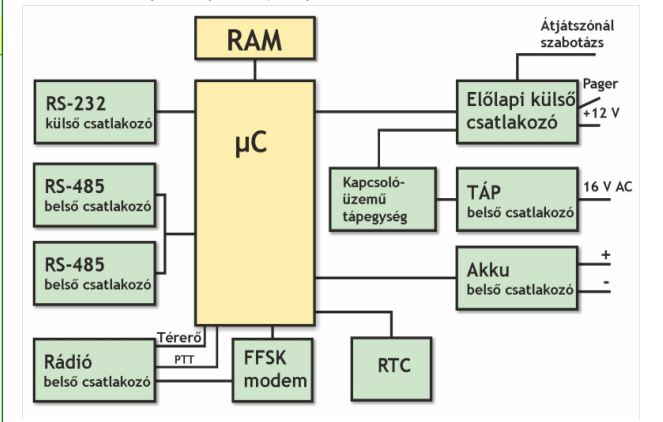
RAM

Átjátszónál szabotázs

Pager

RS-232
külső csatlakozó

μC

Előlapi külső csatlakozó

+12 V

RS-485
belső csatlakozó

Kapcsoló-üzemű tápegység

TÁP
belső csatlakozó

16 V AC

RS-485
belső csatlakozó

Akku
belső csatlakozó

+

-

Térerő

PTT

Rádió
belső csatlakozó

FFSK
modem

RTC